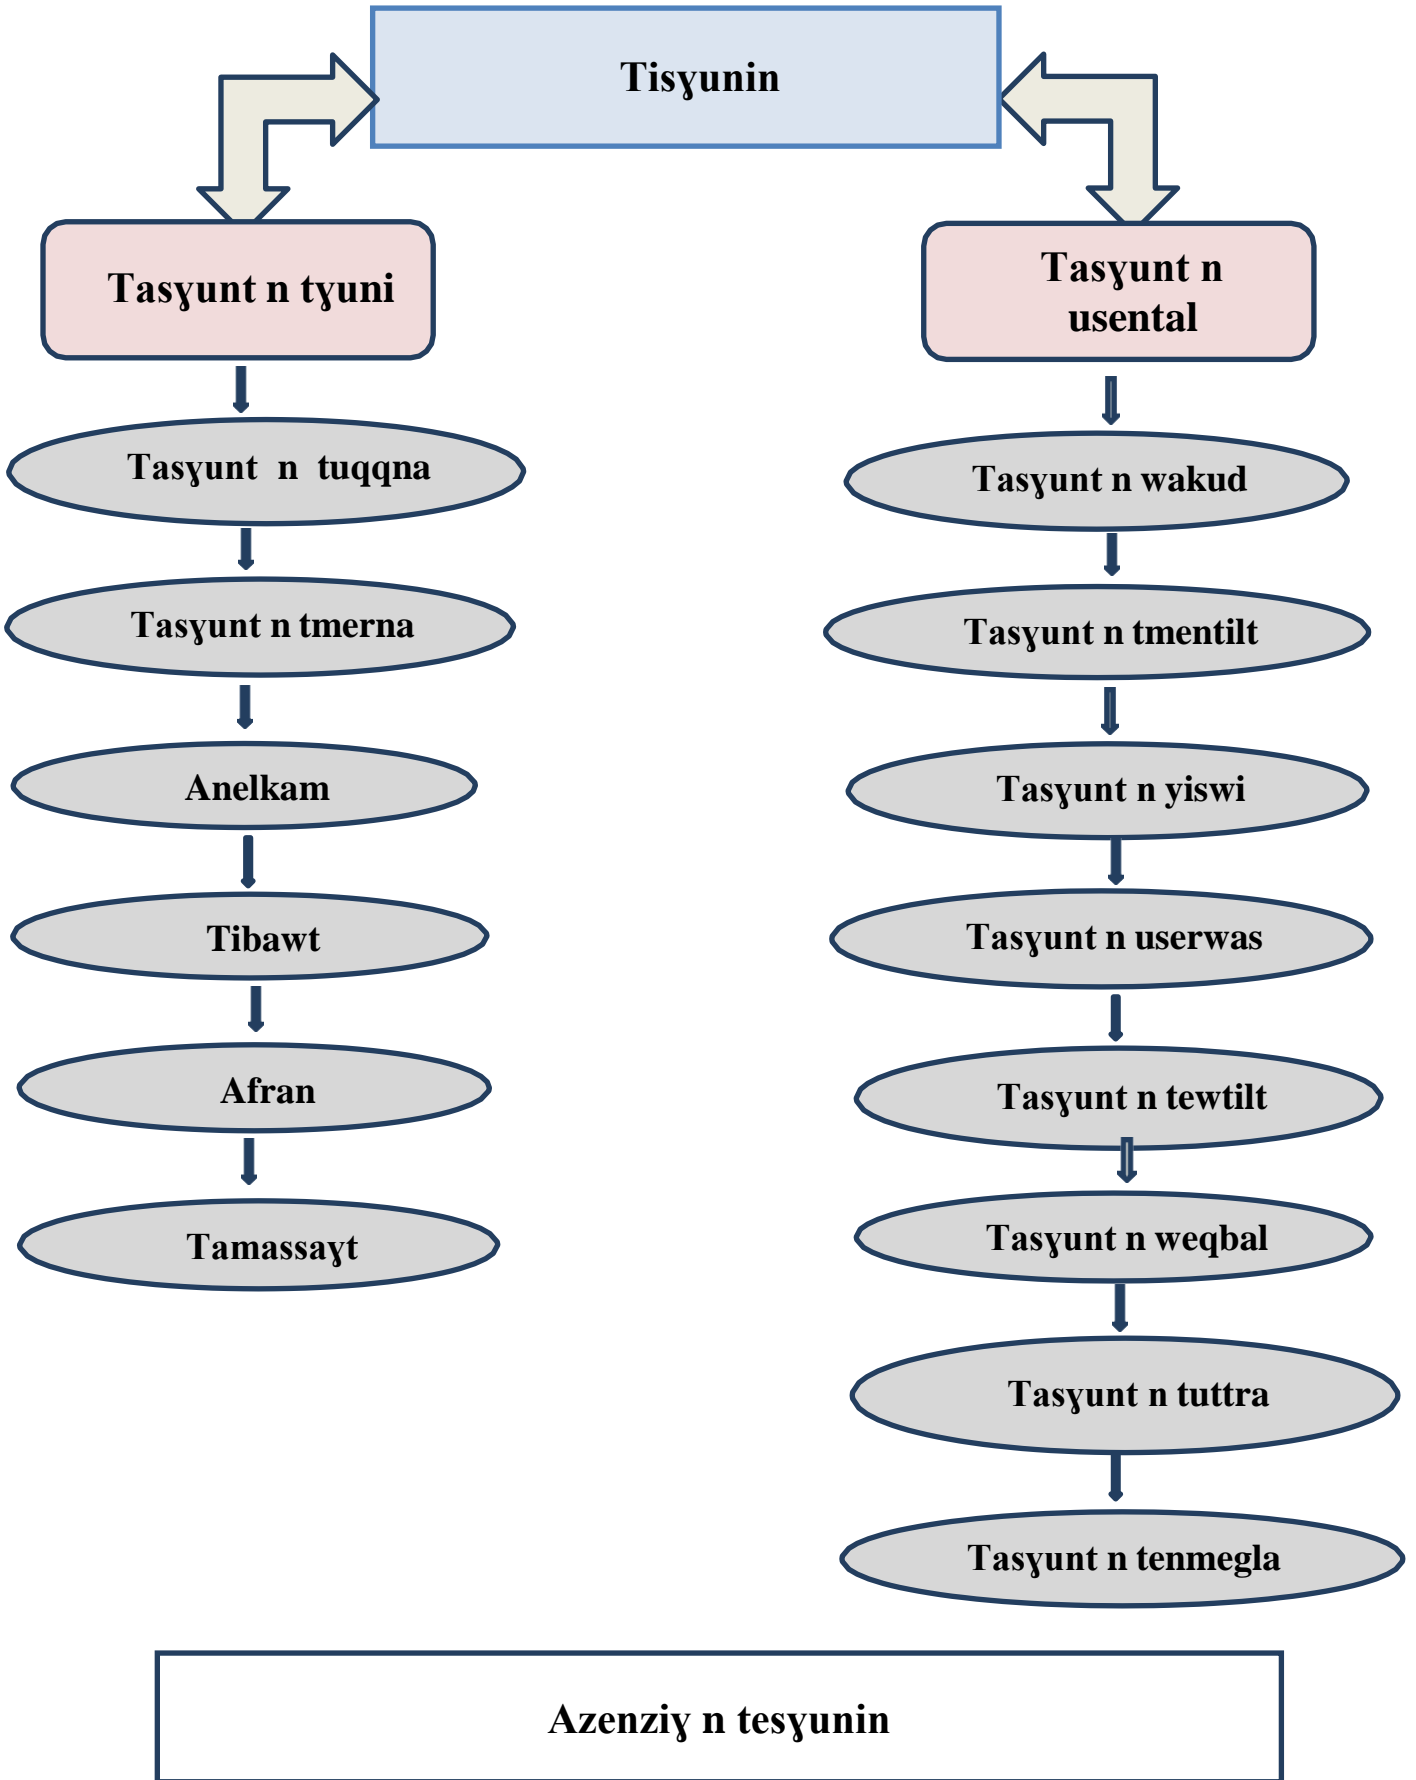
Tisɣunin

Tasɣunt n tɣuni

Tasɣunt n tuqqna

Tasɣunt n tmerna

Anelkam

Tibawt

Afran

Tamassaɣt

Tasɣunt n usental

Tasɣunt n wakud

Tasɣunt n tmentilt

Tasɣunt n yiswi

Tasɣunt n userwas

Tasɣunt n tewtilt

Tasɣunt n weqbal

Tasɣunt n tuttra

Tasɣunt n tenmegla

Azenziɣ n tesɣunin